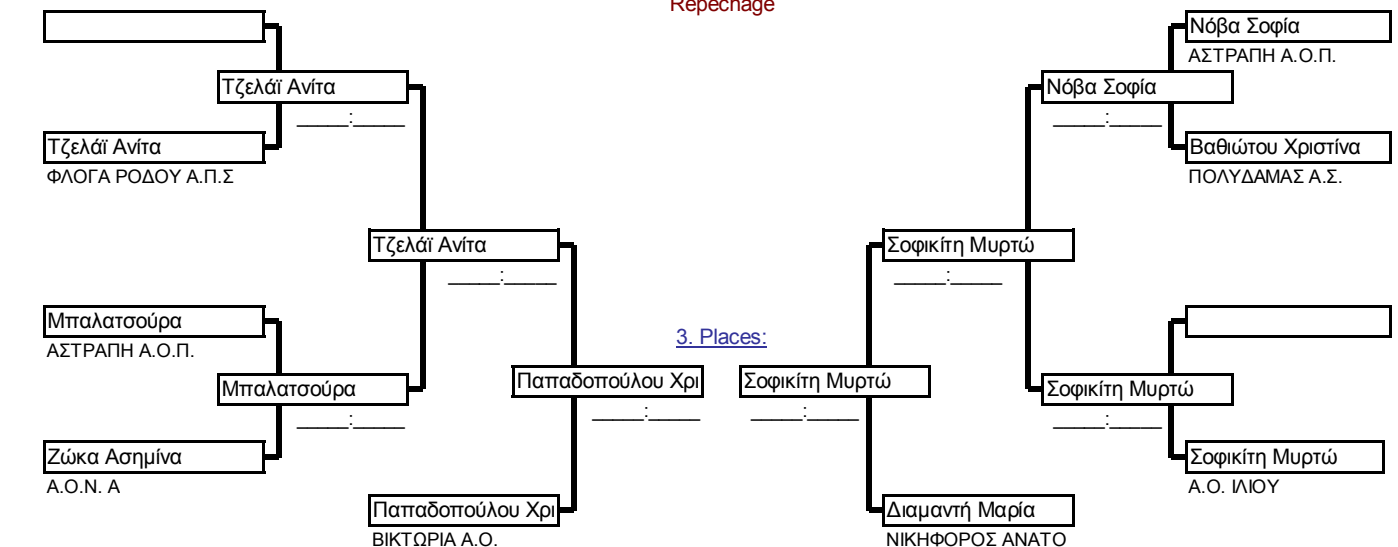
Repechage

Τζελάϊ Ανίτα
____:____
Τζελάϊ Ανίτα
ΦΛΟΓΑ ΡΟΔΟΥ Α.Π.Σ
Τζελάϊ Ανίτα
____:____
Μπαλατσούρα
ΑΣΤΡΑΠΗ Α.Ο.Π.
Μπαλατσούρα
____:____
Ζώκα Ασημίνα
Α.Ο.Ν. Α
Παπαδοπούλου Χρι
____:____
Παπαδοπούλου Χρι
ΒΙΚΤΩΡΙΑ Α.Ο.

3. Places:
Σοφικίτη Μυρτώ
____:____

Νόβα Σοφία
ΑΣΤΡΑΠΗ Α.Ο.Π.
Νόβα Σοφία
____:____
Βαθιώτου Χριστίνα
ΠΟΛΥΔΑΜΑΣ Α.Σ.
Σοφικίτη Μυρτώ
____:____
Σοφικίτη Μυρτώ
____:____
Σοφικίτη Μυρτώ
Α.Ο. ΙΛΙΟΥ
Διαμαντή Μαρία
ΝΙΚΗΦΟΡΟΣ ΑΝΑΤΟ